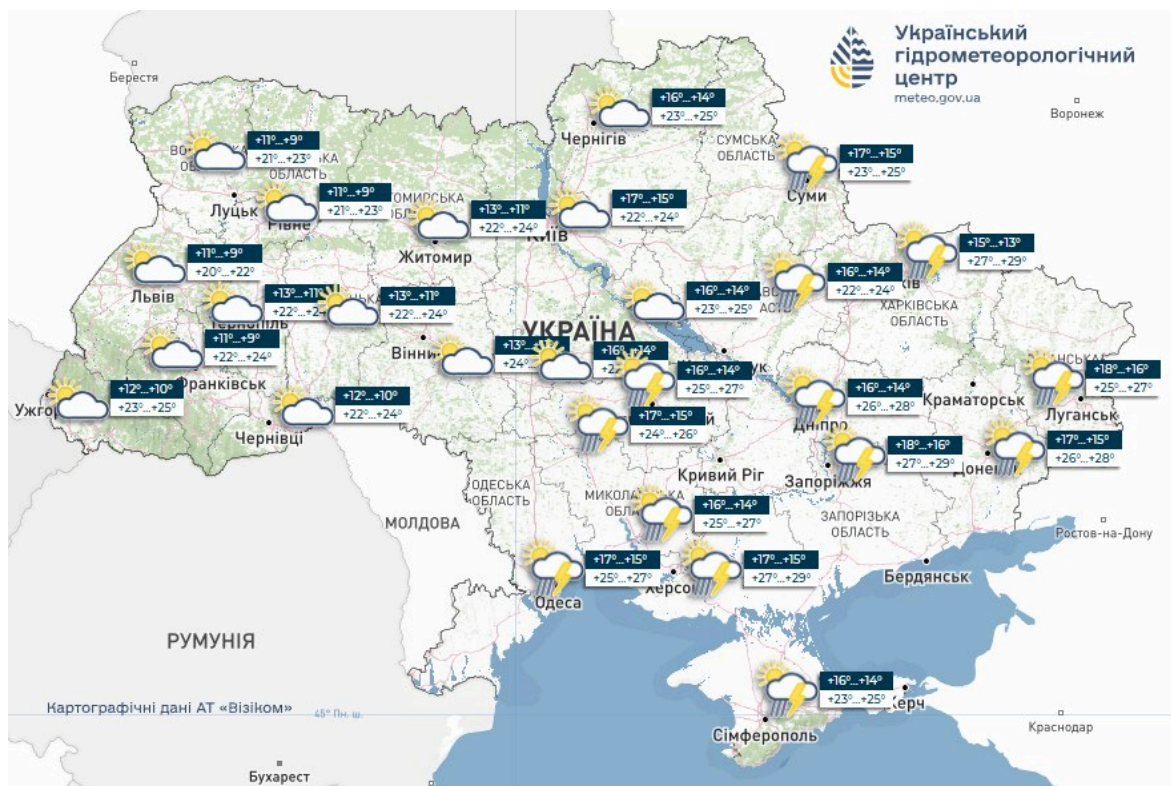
Український гідрометеорологічний центр
meteo.gov.ua

Берестя
Воронеж

Чернігів +16°...+14° +23°...+25°
СУМСЬКА ОБЛАСТЬ
Суми +17°...+15° +23°...+25°
ВО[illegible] +11°...+9° +21°...+23° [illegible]КА ОБЛАСТЬ
Луцьк +11°...+9° +21°...+23°
Рівне
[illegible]ОМИРСЬКА ОБЛ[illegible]
Житомир +13°...+11° +22°...+24°
Київ +17°...+15° +22°...+24°
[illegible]ків +15°...+13° +27°...+29°
+16°...+14° +22°...+24°
ХАРКІВСЬКА ОБЛАСТЬ
Львів +11°...+9° +20°...+22°
+13°...+11° +22°...+2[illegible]
+13°...+11° +22°...+24°
Тернопіль
УКРАЇНА
+16°...+14° +23°...+25°
Вінниця
+11°...+9° +22°...+24°
Франківськ
+13°...+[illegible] +24°...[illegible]
+16°...+14° +2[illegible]
+16°...+14° +25°...+27°
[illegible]ук
+18°...+16° +25°...+27°
Луганськ
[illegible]НСЬКА
Ужгород +12°...+10° +23°...+25°
Чернівці +12°...+10° +22°...+24°
+17°...+15° +24°...+26°
+16°...+14° +26°...+28°
Дніпро
Краматорськ
+18°...+16° +27°...+29°
+17°...+15° +26°...+28°
Донецьк
Кривий Ріг
Запоріжжя
ОДЕСЬКА ОБЛАСТЬ
МОЛДОВА
МИКОЛА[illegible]
+16°...+14° +25°...+27°
ЗАПОРІЗЬКА ОБЛАСТЬ
Ростов-на-Дону
Одеса +17°...+15° +25°...+27°
Херсон +17°...+15° +27°...+29°
Бердянськ
РУМУНІЯ
+16°...+14° +23°...+25°
Картографічні дані АТ «Візіком»
45° Пн. ш.
Керч
Сімферополь
Краснодар
Бухарест